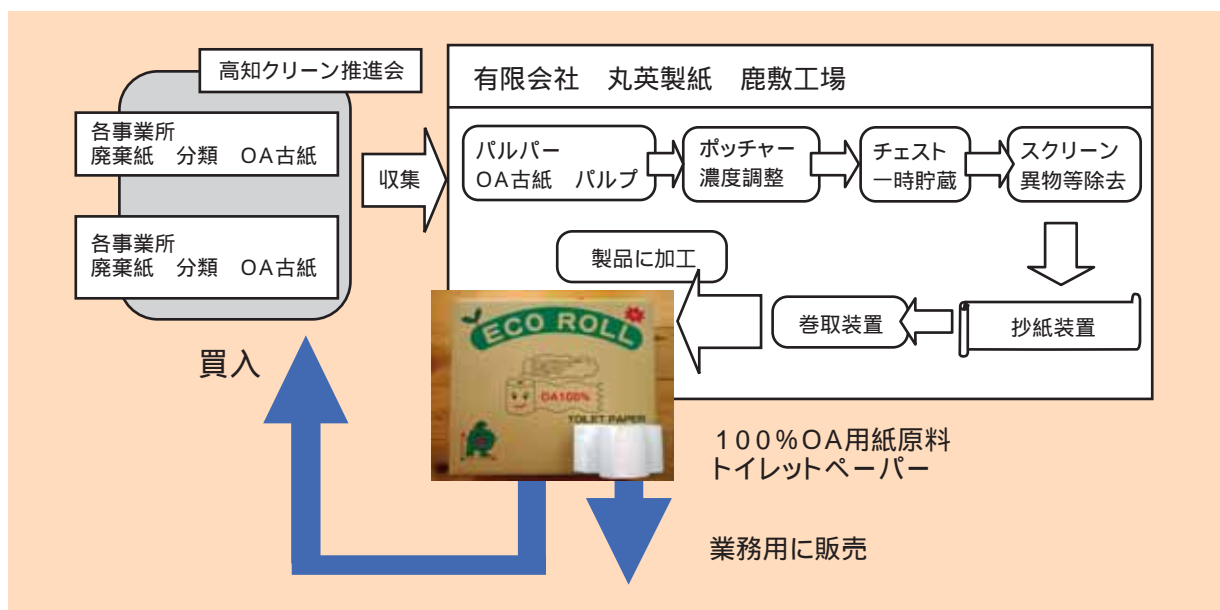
高知クリーン推進会

各事業所
廃棄紙　分類　OA古紙

各事業所
廃棄紙　分類　OA古紙

収集

買入

有限会社　丸英製紙　鹿敷工場

パルパー
OA古紙　パルプ

ポッチャー
濃度調整

チェスト
一時貯蔵

スクリーン
異物等除去

製品に加工

巻取装置

抄紙装置

ECO ROLL

OA100%

TOILET PAPER

100%OA用紙原料
トイレットペーパー

業務用に販売